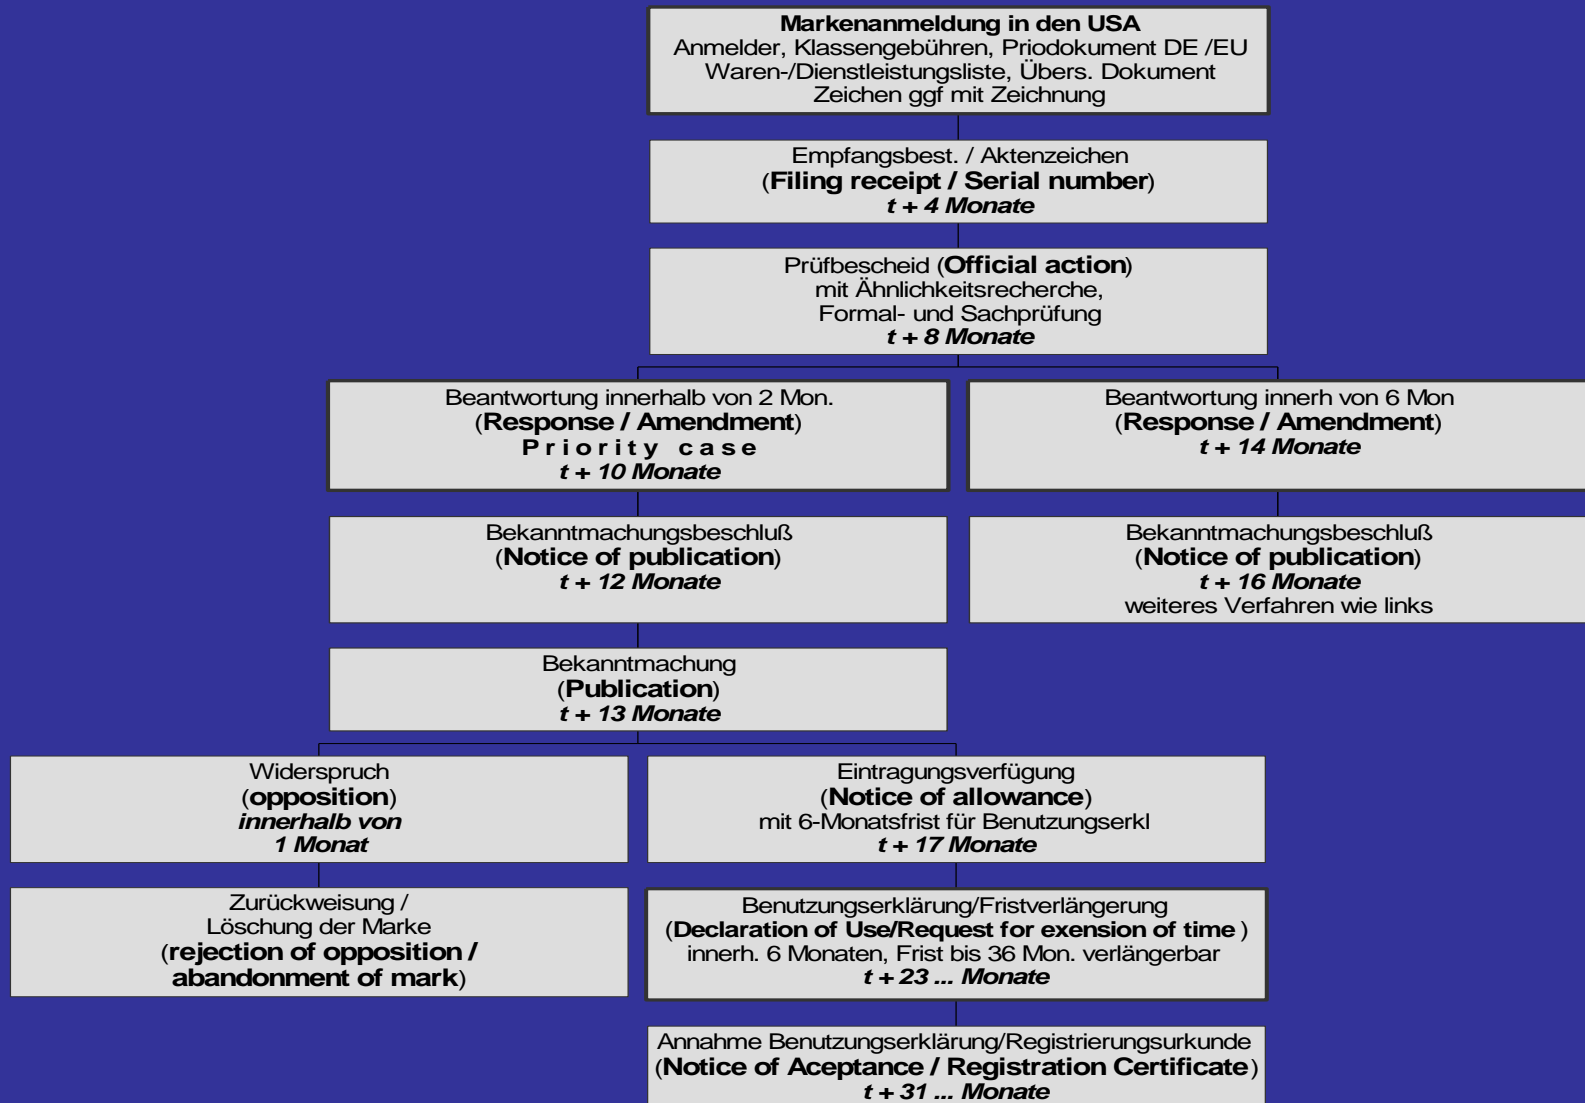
Markenanmeldung in den USA
Anmelder, Klassengebühren, Priodokument DE /EU
Waren-/Dienstleistungsliste, Übers. Dokument
Zeichen ggf mit Zeichnung

Empfangsbest. / Aktenzeichen
(Filing receipt / Serial number)
t + 4 Monate

Prüfbescheid (Official action)
mit Ähnlichkeitsrecherche,
Formal- und Sachprüfung
t + 8 Monate

Beantwortung innerhalb von 2 Mon.
(Response / Amendment)
Priority case
t + 10 Monate

Beantwortung innerh von 6 Mon
(Response / Amendment)
t + 14 Monate

Bekanntmachungsbeschluß
(Notice of publication)
t + 12 Monate

Bekanntmachungsbeschluß
(Notice of publication)
t + 16 Monate
weiteres Verfahren wie links

Bekanntmachung
(Publication)
t + 13 Monate

Widerspruch
(opposition)
innerhalb von
1 Monat

Eintragungsverfügung
(Notice of allowance)
mit 6-Monatsfrist für Benutzungserkl
t + 17 Monate

Zurückweisung /
Löschung der Marke
(rejection of opposition /
abandonment of mark)

Benutzungserklärung/Fristverlängerung
(Declaration of Use/Request for exension of time )
innerh. 6 Monaten, Frist bis 36 Mon. verlängerbar
t + 23 ... Monate

Annahme Benutzungserklärung/Registrierungsurkunde
(Notice of Aceptance / Registration Certificate)
t + 31 ... Monate